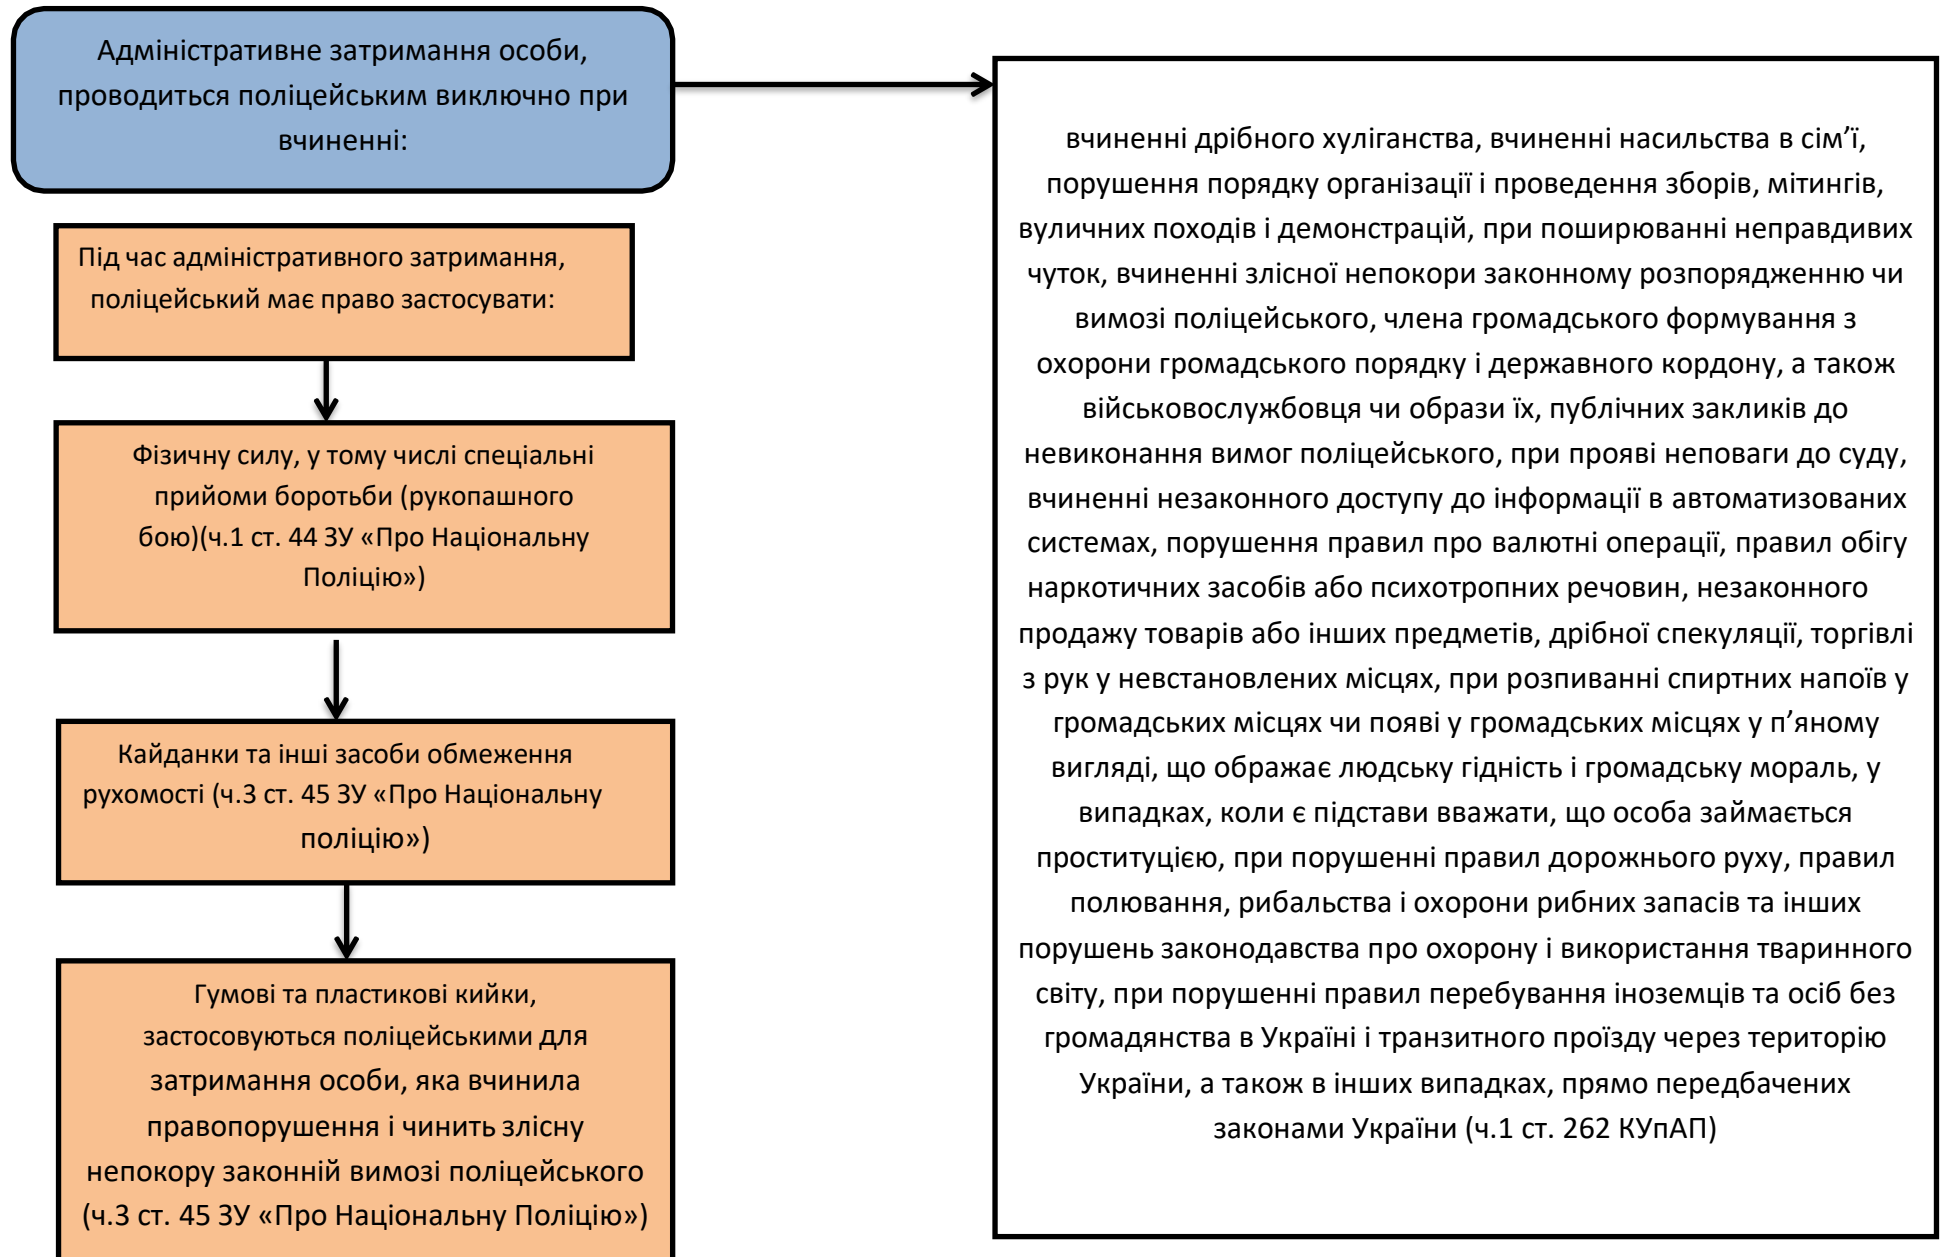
Адміністративне затримання особи, проводиться поліцейським виключно при вчиненні:

вчиненні дрібного хуліганства, вчиненні насильства в сім'ї, порушення порядку організації і проведення зборів, мітингів, вуличних походів і демонстрацій, при поширюванні неправдивих чуток, вчиненні злісної непокори законному розпорядженню чи вимозі поліцейського, члена громадського формування з охорони громадського порядку і державного кордону, а також військовослужбовця чи образи їх, публічних закликів до невиконання вимог поліцейського, при прояві неповаги до суду, вчиненні незаконного доступу до інформації в автоматизованих системах, порушення правил про валютні операції, правил обігу наркотичних засобів або психотропних речовин, незаконного продажу товарів або інших предметів, дрібної спекуляції, торгівлі з рук у невстановлених місцях, при розпиванні спиртних напоїв у громадських місцях чи появі у громадських місцях у п'яному вигляді, що ображає людську гідність і громадську мораль, у випадках, коли є підстави вважати, що особа займається проституцією, при порушенні правил дорожнього руху, правил полювання, рибальства і охорони рибних запасів та інших порушень законодавства про охорону і використання тваринного світу, при порушенні правил перебування іноземців та осіб без громадянства в Україні і транзитного проїзду через територію України, а також в інших випадках, прямо передбачених законами України (ч.1 ст. 262 КУпАП)

Під час адміністративного затримання, поліцейський має право застосувати:

Фізичну силу, у тому числі спеціальні прийоми боротьби (рукопашного бою)(ч.1 ст. 44 ЗУ «Про Національну Поліцію»)

Кайданки та інші засоби обмеження рухомості (ч.3 ст. 45 ЗУ «Про Національну поліцію»)

Гумові та пластикові кийки, застосовуються поліцейськими для затримання особи, яка вчинила правопорушення і чинить злісну непокору законній вимозі поліцейського (ч.3 ст. 45 ЗУ «Про Національну Поліцію»)